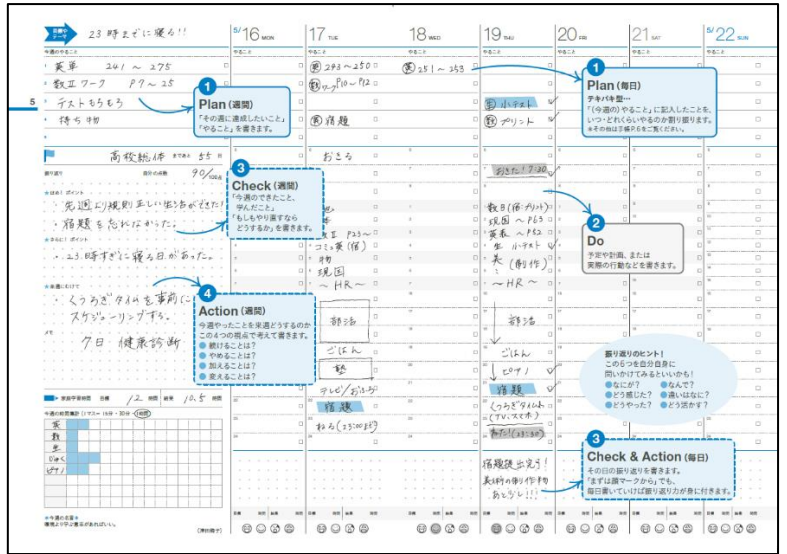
今週の目標 23時までに寝る!!
今週のやること
英単 241 ~ 275
数II ワーク P7 ~ 25
テストもろもろ
持ち物

5

1
Plan (週間)
「その週に達成したいこと」「やること」を書きます。

高校総体 まであと 55 日
振り返り 自分の点数 90/100点
良かった ポイント
・先週より規則正しい生活ができた!
・宿題を忘れなかった。
さらに! ポイント
・23時すぎに寝る日があった。
来週に向けて
・くつろぎタイムを事前にスケジューリングする。
7日 健康診断

3
Check (週間)
「今週のできたこと、学んだこと」「もしもやり直すならどうするか」を書きます。

4
Action (週間)
今週やったことを来週どうするのかこの4つの視点で考えて書きます。
● 続けることは?
● やめることは?
● 加えることは?
● 変えることは?

家庭学習時間 目標 12 時間 結果 10.5 時間
今週の時間配分
英
数
歴
じゅく
ピアノ

今週の点数
...

5/16 MON
やること

17 TUE
やること
英 243 ~ 250
数 ワーク P10 ~ P12
英 宿題
おきる
英II P23~
コミュ英(宿)
物
現国
~HR~
部活
ごはん
塾
テレビ/おふろ
宿題
ねる (23:00までに)

18 WED
やること
英 251 ~ 253

19 THU
やること
ミニテスト
プリント
おきた! 7:30
数II (プリント)
現国 ~ P63
英表 ~ P82
生 小テスト
美 (制作)
~HR~
部活
ごはん
ピアノ
宿題
くつろぎタイム (TV、スマホ)
ねる! (23:00)
宿題読出完了!
美術の制作物あとちょ!!!

20 FRI
やること

21 SAT
やること

5/22 SUN
やること

1
Plan (毎日)
テキパキ型…
「今週のやること」に記入したことを、いつ・どれくらいやるのか割り振ります。
※その他は手帳P.6をご覧ください。

2
Do
予定や計画、または実際の行動などを書きます。

振り返りのヒント!
この6つを自分自身に問いかけてみるといいかも!
● なにが? ● なんで?
● どう感じた? ● 違いはなに?
● どうやった? ● どう活かす?

3
Check & Action (毎日)
その日の振り返りを書きます。
「まずは顔マークから」でも、毎日書いていけば振り返り力が身に付きます。